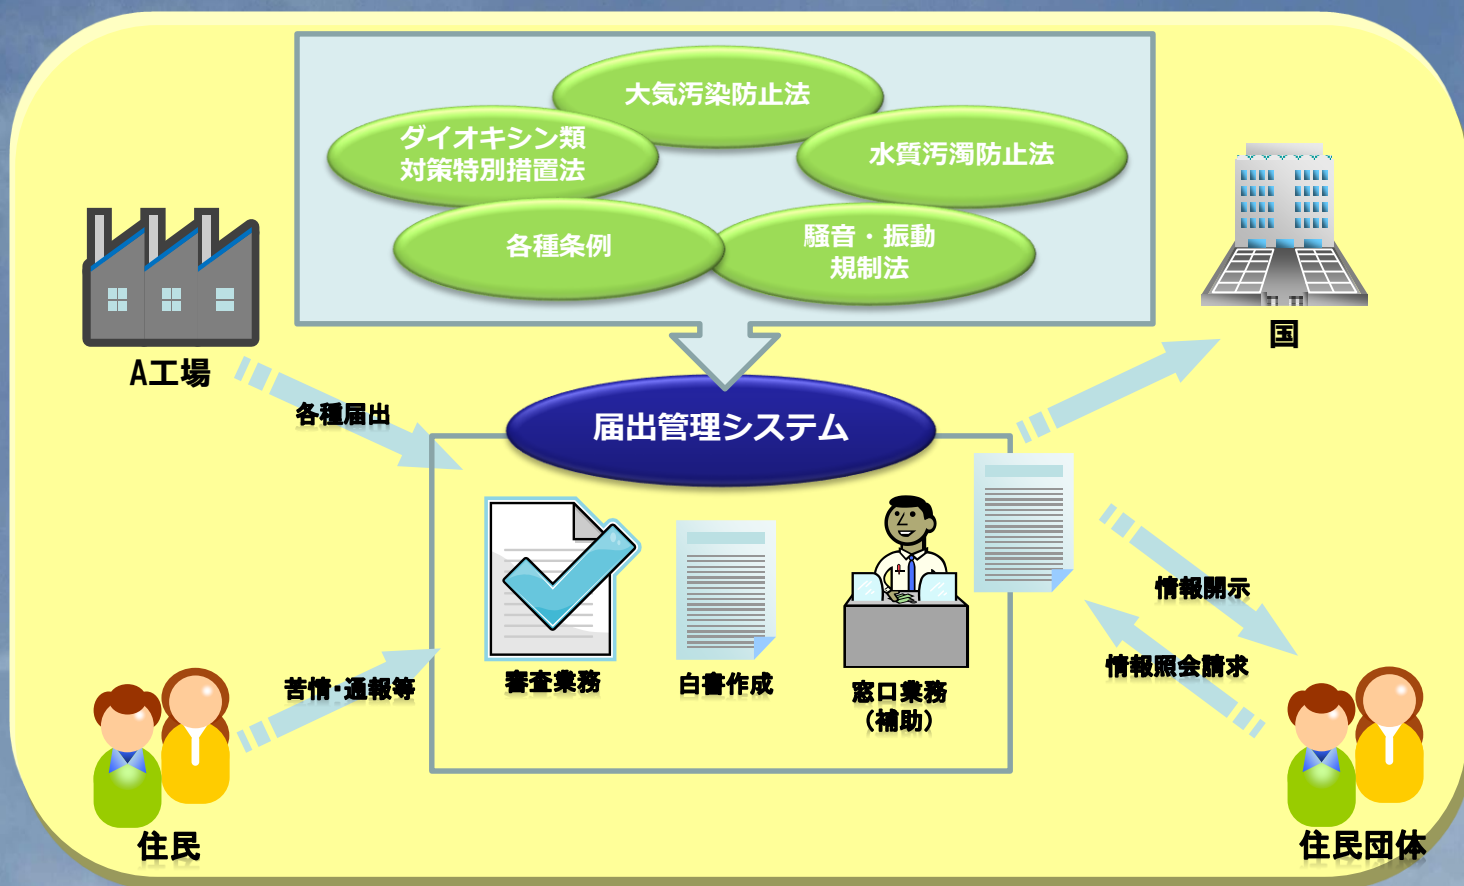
大気汚染防止法

ダイオキシン類
対策特別措置法

水質汚濁防止法

各種条例

騒音・振動
規制法

A工場

国

各種届出

届出管理システム

審査業務

白書作成

窓口業務
（補助）

情報開示

情報照会請求

苦情・通報等

住民

住民団体